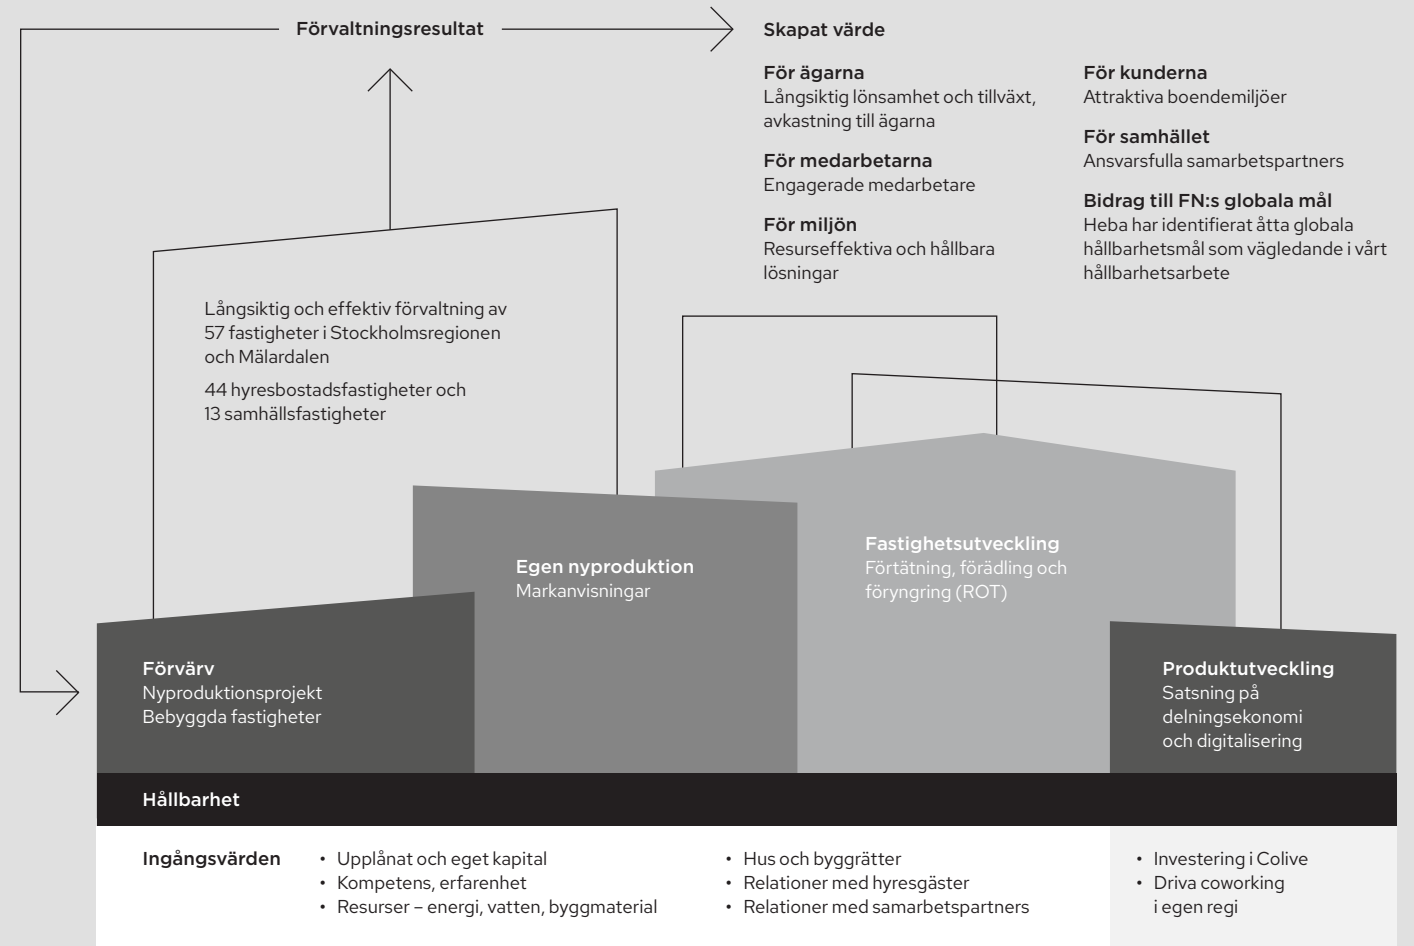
Förvaltningsresultat

Skapat värde

För ägarna
Långsiktig lönsamhet och tillväxt, avkastning till ägarna

För medarbetarna
Engagerade medarbetare

För miljön
Resurseffektiva och hållbara lösningar

För kunderna
Attraktiva boendemiljöer

För samhället
Ansvarsfulla samarbetspartners

Bidrag till FN:s globala mål
Heba har identifierat åtta globala hållbarhetsmål som vägledande i vårt hållbarhetsarbete

Långsiktig och effektiv förvaltning av 57 fastigheter i Stockholmsregionen och Mälardalen

44 hyresbostadsfastigheter och 13 samhällsfastigheter

Egen nyproduktion
Markanvisningar

Fastighetsutveckling
Förtätning, förädling och föryngring (ROT)

Förvärv
Nyproduktionsprojekt
Bebyggda fastigheter

Produktutveckling
Satsning på delningsekonomi och digitalisering

Hållbarhet

Ingångsvärden
• Upplånat och eget kapital
• Kompetens, erfarenhet
• Resurser – energi, vatten, byggmaterial

• Hus och byggrätter
• Relationer med hyresgäster
• Relationer med samarbetspartners

• Investering i Colive
• Driva coworking i egen regi